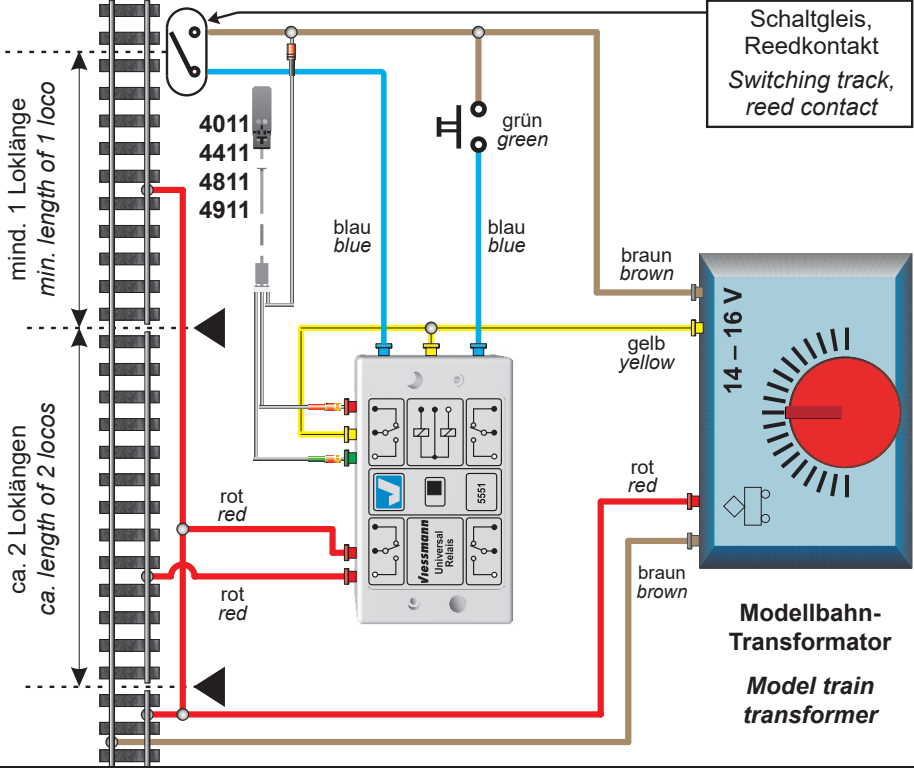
Schaltgleis, Reedkontakt
Switching track, reed contact

mind. 1 Loklänge
min. length of 1 loco

ca. 2 Loklängen
ca. length of 2 locos

4011
4411
4811
4911

grün
green

blau
blue

blau
blue

braun
brown

gelb
yellow

14 – 16 V

rot
red

rot
red

rot
red

5551

Viessmann
Universal Relais

braun
brown

Modellbahn-Transformator

Model train transformer